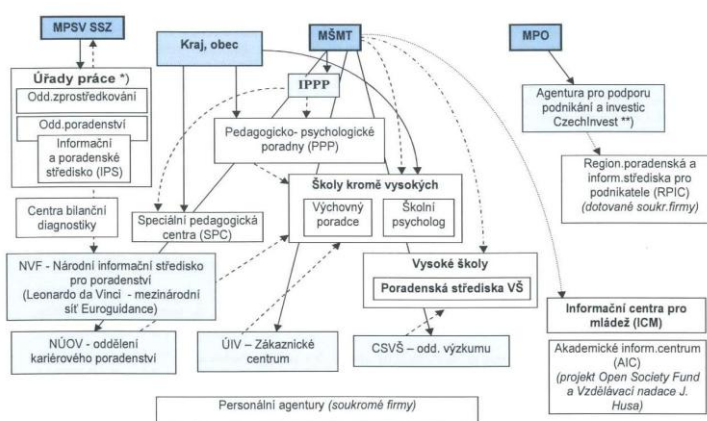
MPSV SSZ

Kraj, obec

MŠMT

MPO

Úřady práce *)

Odd.zprostředkování

Odd.poradenství

Informační a poradenské středisko (IPS)

IPPP

Agentura pro podporu podnikání a investic CzechInvest **)

Pedagogicko- psychologické poradny (PPP)

Region.poradenská a inform.střediska pro podnikatele (RPIC) (dotované soukr.firmy)

Centra bilanční diagnostiky

Speciální pedagogická centra (SPC)

Školy kromě vysokých

Výchovný poradce

Školní psycholog

NVF - Národní informační středisko pro poradenství (Leonardo da Vinci - mezinárodní síť Euroguidance)

Vysoké školy

Poradenská střediska VŠ

Informační centra pro mládež (ICM)

NÚOV - oddělení kariérového poradenství

ÚIV – Zákaznické centrum

CSVŠ – odd. výzkumu

Akademické inform.centrum (AIC) (projekt Open Society Fund a Vzdělávací nadace J. Husa)

Personální agentury (soukromé firmy)